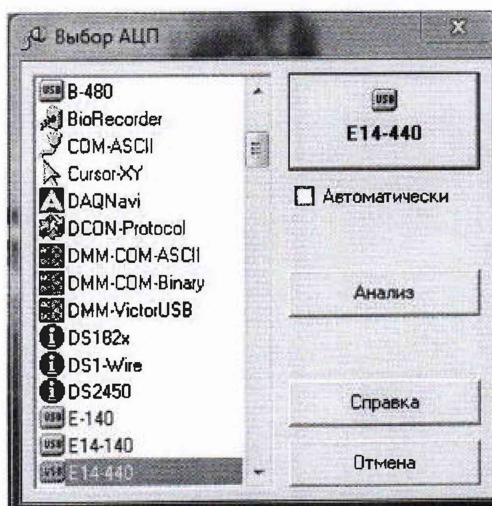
Выбор АЦП

B-480
BioRecorder
COM-ASCII
Cursor-XY
DAQNavi
DCON-Protocol
DMM-COM-ASCII
DMM-COM-Binary
DMM-VictorUSB
DS182x
DS1-Wire
DS2450
E-140
E14-140
E14-440

USB
E14-440

Автоматически

Анализ

Справка

Отмена